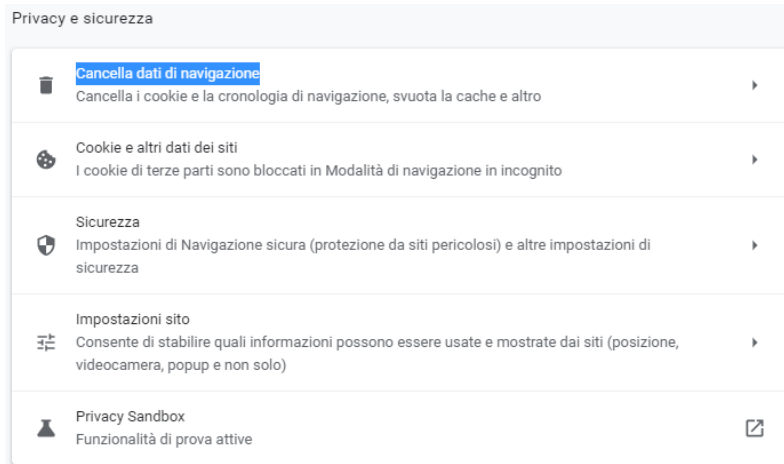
Privacy e sicurezza

Cancella dati di navigazione
Cancella i cookie e la cronologia di navigazione, svuota la cache e altro

Cookie e altri dati dei siti
I cookie di terze parti sono bloccati in Modalità di navigazione in incognito

Sicurezza
Impostazioni di Navigazione sicura (protezione da siti pericolosi) e altre impostazioni di sicurezza

Impostazioni sito
Consente di stabilire quali informazioni possono essere usate e mostrate dai siti (posizione, videocamera, popup e non solo)

Privacy Sandbox
Funzionalità di prova attive